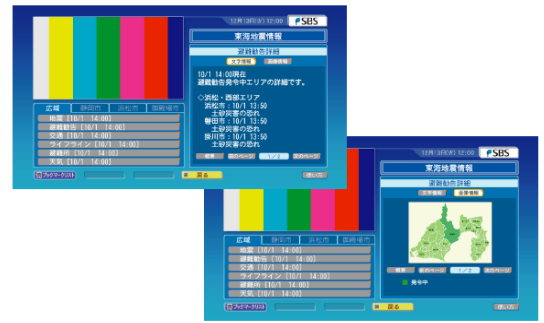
12月 [3日(火)] 12:00
SBS
東海地震情報
避難勧告詳細
文字情報
画像情報
10/1 14:00現在
避難勧告発令中エリアの詳細です。

◇浜松・西部エリア
浜松市：10/1 13:50
土砂災害の恐れ
磐田市：10/1 13:50
土砂災害の恐れ
掛川市：10/1 13:50
土砂災害の恐れ
概要
前のページ
トップ
次のページ
広域
静岡市
浜松市
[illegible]
地震 [10/1 14:00]
避難勧告 [10/1 14:00]
交通 [10/1 14:00]
ライフライン [10/1 14:00]
避難所 [10/1 14:00]
天気 [10/1 14:00]
ブックマークリスト
戻る
使い方

12月 [3日(火)] 12:00
SBS
東海地震情報
避難勧告詳細
文字情報
画像情報
概要
前のページ
トップ
次のページ
発令中
広域
静岡市
浜松市
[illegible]
地震 [10/1 14:00]
避難勧告 [10/1 14:00]
交通 [10/1 14:00]
ライフライン [10/1 14:00]
避難所 [10/1 14:00]
天気 [10/1 14:00]
ブックマークリスト
戻る
使い方